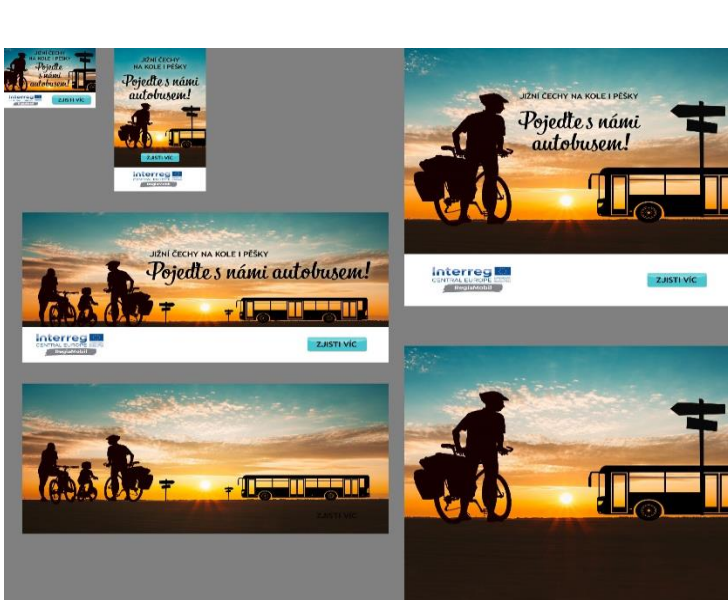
JIŽNÍ ČECHY NA KOLE I PĚŠKY
Pojeďte s námi autobusem!
Interreg
ZJISTI VÍC

JIŽNÍ ČECHY NA KOLE I PĚŠKY
Pojeďte s námi autobusem!
ZJISTI VÍC
Interreg
RegioMobil

JIŽNÍ ČECHY NA KOLE I PĚŠKY
Pojeďte s námi autobusem!
Interreg
CENTRAL EUROPE
ZJISTI VÍC

JIŽNÍ ČECHY NA KOLE I PĚŠKY
Pojeďte s námi autobusem!
Interreg
CENTRAL EUROPE
RegioMobil
ZJISTI VÍC

ZJISTI VÍC